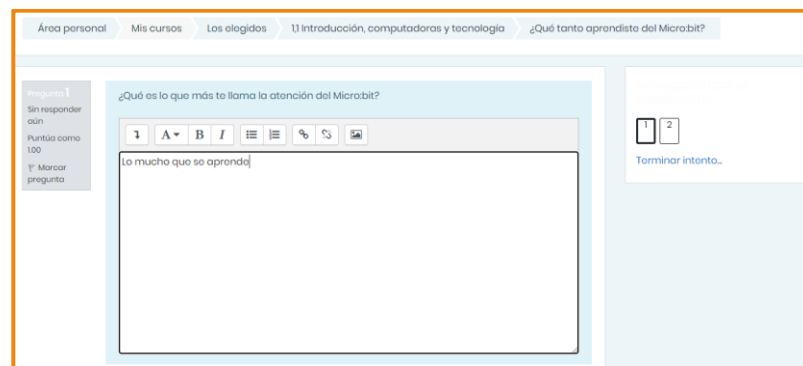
Área personal Mis cursos Los elegidos 1.1 Introducción, computadoras y tecnología ¿Qué tanto aprendiste del Micro:bit?

Pregunta 1
Sin responder aún
Puntúa como 1.00
Marcar pregunta

¿Qué es lo que más te llama la atención del Micro:bit?

A B I

Lo mucho que se aprende

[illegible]

1 2

Terminar intento...